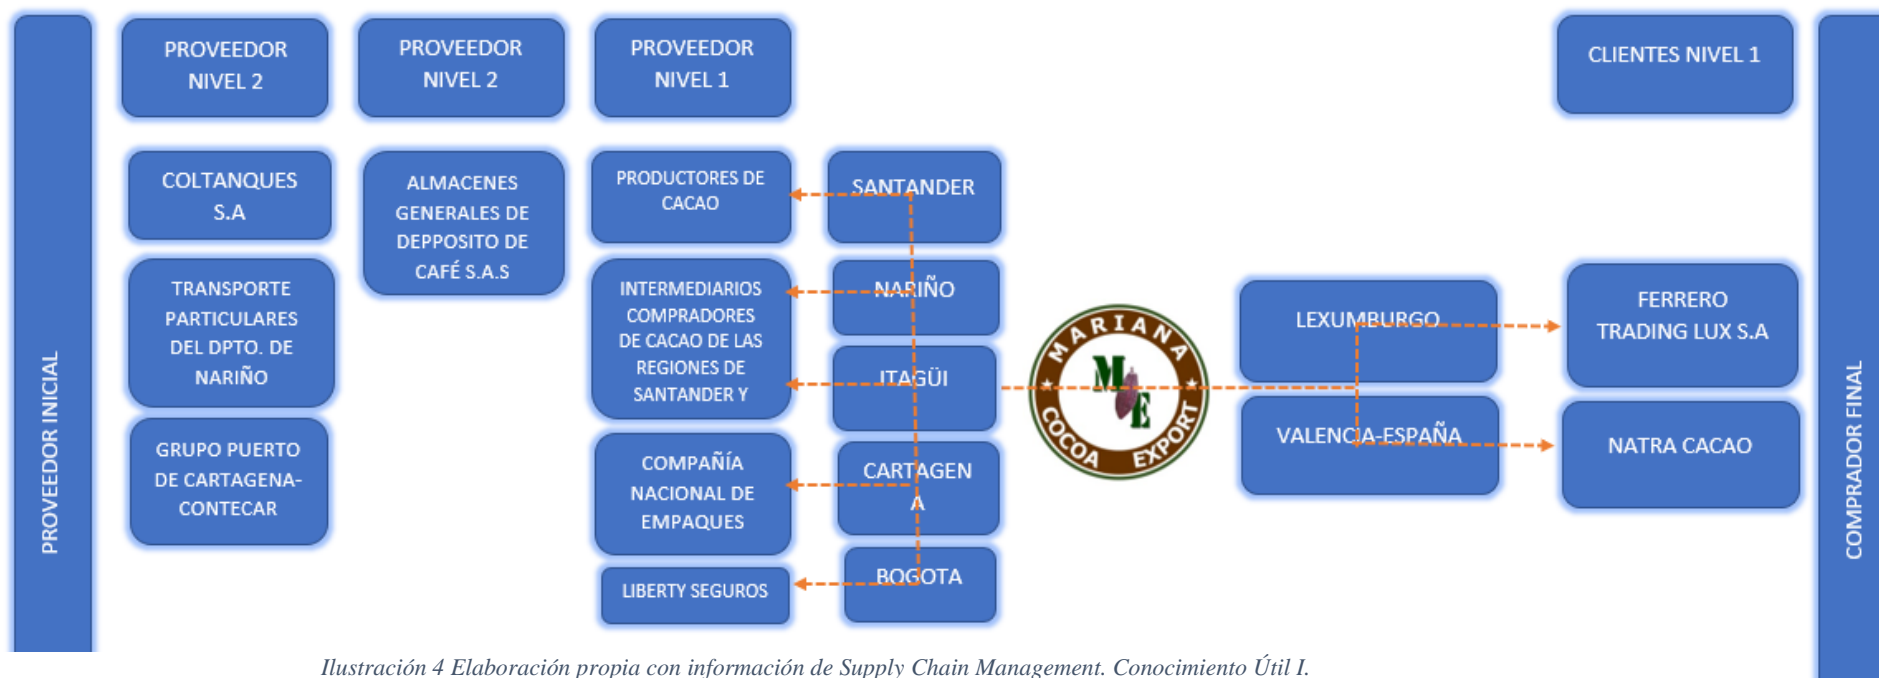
PROVEEDOR INICIAL

PROVEEDOR NIVEL 2

PROVEEDOR NIVEL 2

PROVEEDOR NIVEL 1

CLIENTES NIVEL 1

COMPRADOR FINAL

COLTANQUES S.A

TRANSPORTE PARTICULARES DEL DPTO. DE NARIÑO

GRUPO PUERTO DE CARTAGENA-CONTECAR

ALMACENES GENERALES DE DEPPOSITO DE CAFÉ S.A.S

PRODUCTORES DE CACAO

INTERMEDIARIOS COMPRADORES DE CACAO DE LAS REGIONES DE SANTANDER Y

COMPAÑÍA NACIONAL DE EMPAQUES

LIBERTY SEGUROS

SANTANDER

NARIÑO

ITAGÜI

CARTAGEN A

BOGOTA

MARIANA ME COCOA EXPORT

LEXUMBURGO

VALENCIA-ESPAÑA

FERRERO TRADING LUX S.A

NATRA CACAO

Ilustración 4 Elaboración propia con información de Supply Chain Management. Conocimiento Útil I.